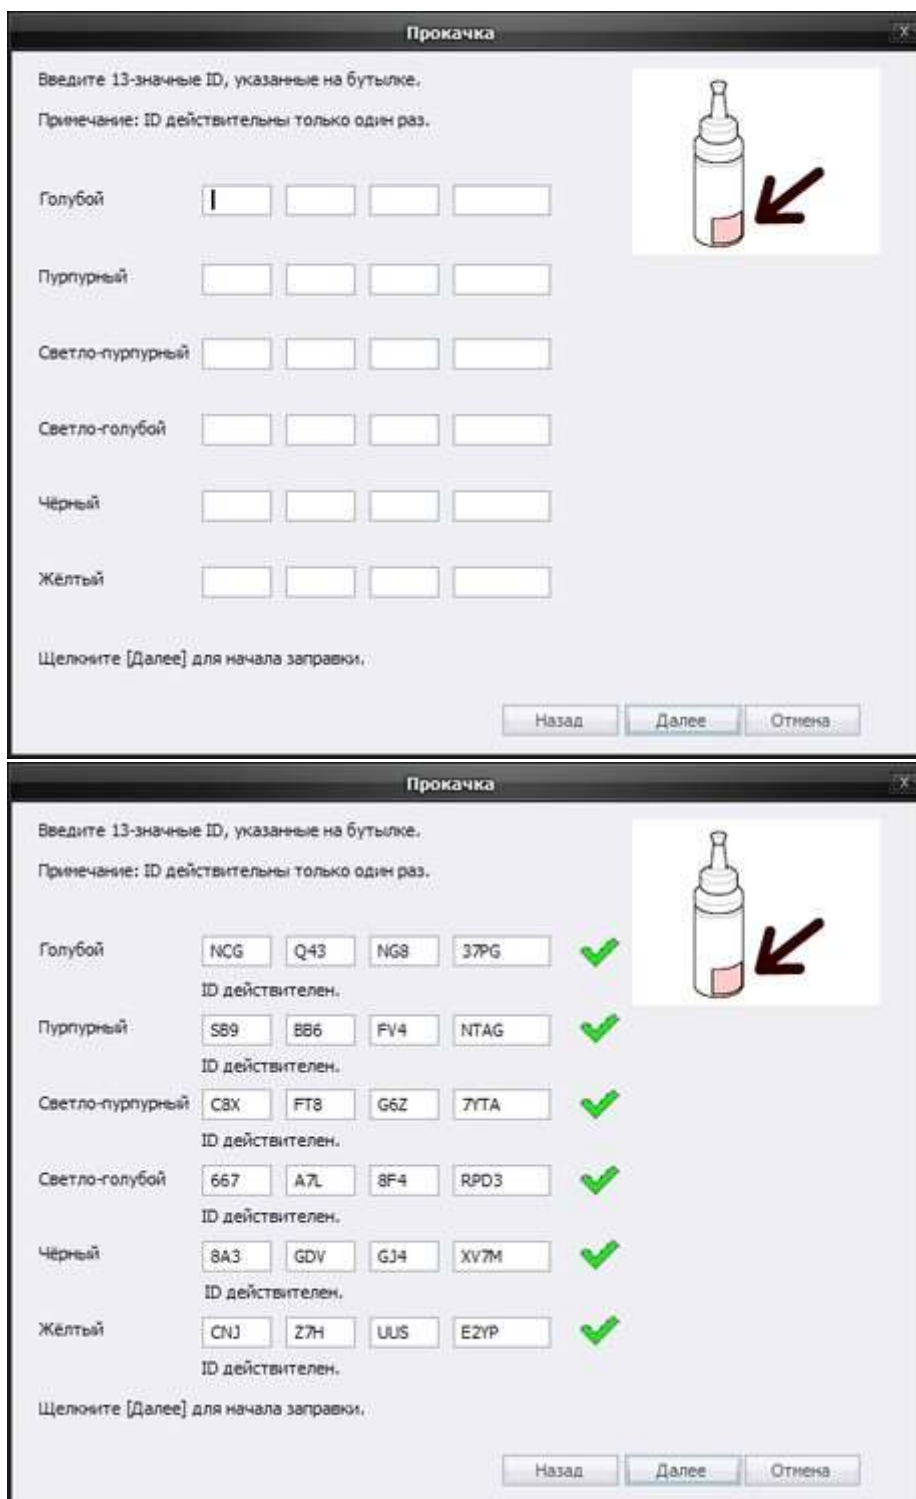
Прокачка

Введите 13-значные ID, указанные на бутылке.

Примечание: ID действительны только один раз.

Голубой

Пурпурный

Светло-пурпурный

Светло-голубой

Чёрный

Жёлтый

Щелкните [Далее] для начала заправки.

Назад Далее Отмена

Прокачка

Введите 13-значные ID, указанные на бутылке.

Примечание: ID действительны только один раз.

Голубой NCG Q43 NG8 37PG
ID действителен.

Пурпурный SB9 BB6 FV4 NTAG
ID действителен.

Светло-пурпурный C8X FT8 G6Z 7YTA
ID действителен.

Светло-голубой 667 A7L 8F4 RPD3
ID действителен.

Чёрный 8A3 GDV GJ4 XV7M
ID действителен.

Жёлтый CNJ Z7H UUS E2YP
ID действителен.

Щелкните [Далее] для начала заправки.

Назад Далее Отмена